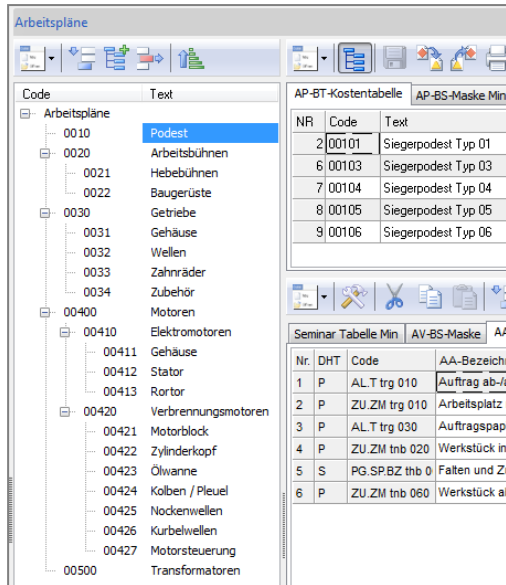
Arbeitspläne

| Code | Text |
|---|---|
| Arbeitspläne | |
| 0010 | Podest |
| 0020 | Arbeitsbühnen |
| 0021 | Hebebühnen |
| 0022 | Baugerüste |
| 0030 | Getriebe |
| 0031 | Gehäuse |
| 0032 | Wellen |
| 0033 | Zahnräder |
| 0034 | Zubehör |
| 00400 | Motoren |
| 00410 | Elektromotoren |
| 00411 | Gehäuse |
| 00412 | Stator |
| 00413 | Rortor |
| 00420 | Verbrennungsmotoren |
| 00421 | Motorblock |
| 00422 | Zylinderkopf |
| 00423 | Ölwanne |
| 00424 | Kolben / Pleuel |
| 00425 | Nockenwellen |
| 00426 | Kurbelwellen |
| 00427 | Motorsteuerung |
| 00500 | Transformatoren |

AP-BT-Kostentabelle | AP-BS-Maske Min

| NR | Code | Text |
|---|---|---|
| 2 | 00101 | Siegerpodest Typ 01 |
| 6 | 00103 | Siegerpodest Typ 03 |
| 7 | 00104 | Siegerpodest Typ 04 |
| 8 | 00105 | Siegerpodest Typ 05 |
| 9 | 00106 | Siegerpodest Typ 06 |

Seminar Tabelle Min | AV-BS-Maske | AA

| Nr. | DHT | Code | AA-Bezeichn |
|---|---|---|---|
| 1 | P | AL.T trg 010 | Auftrag ab-/a |
| 2 | P | ZU.ZM trg 010 | Arbeitsplatz |
| 3 | P | AL.T trg 030 | Auftragspap |
| 4 | P | ZU.ZM tnb 020 | Werkstück in |
| 5 | S | PG.SP.BZ thb 0 | Falten und Z |
| 6 | P | ZU.ZM tnb 060 | Werkstück al |